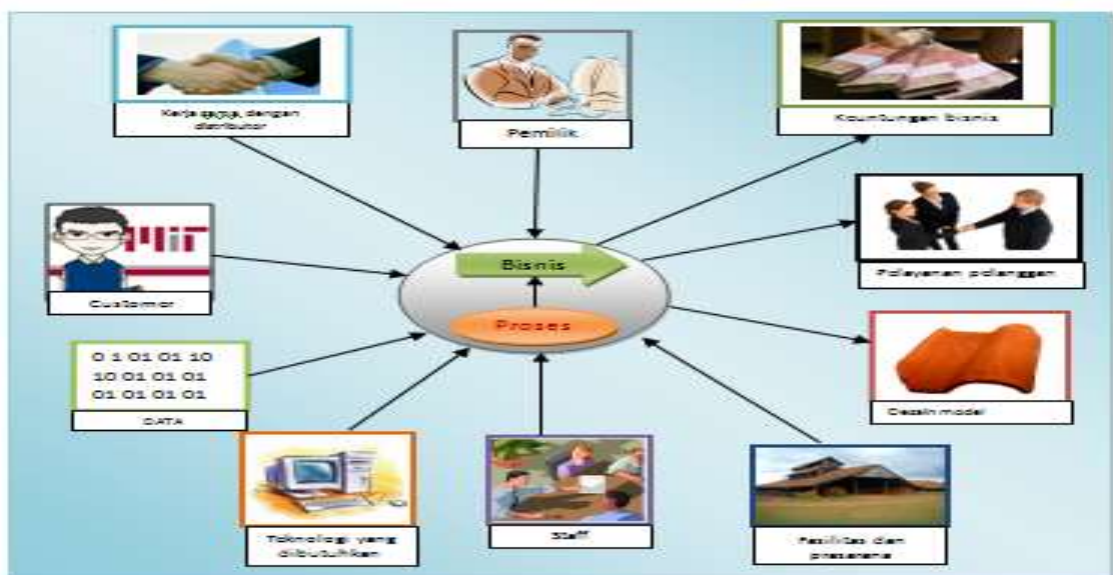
Kerja sama dengan distributor

Pemilik

Keuntungan bisnis

Customer

Bisnis

Proses

Pelayanan pelanggan

0 1 01 01 10
10 01 01 01
01 01 01 01

DATA

Desain model

Teknologi yang dibutuhkan

Staff

Fasilitas dan prasarana